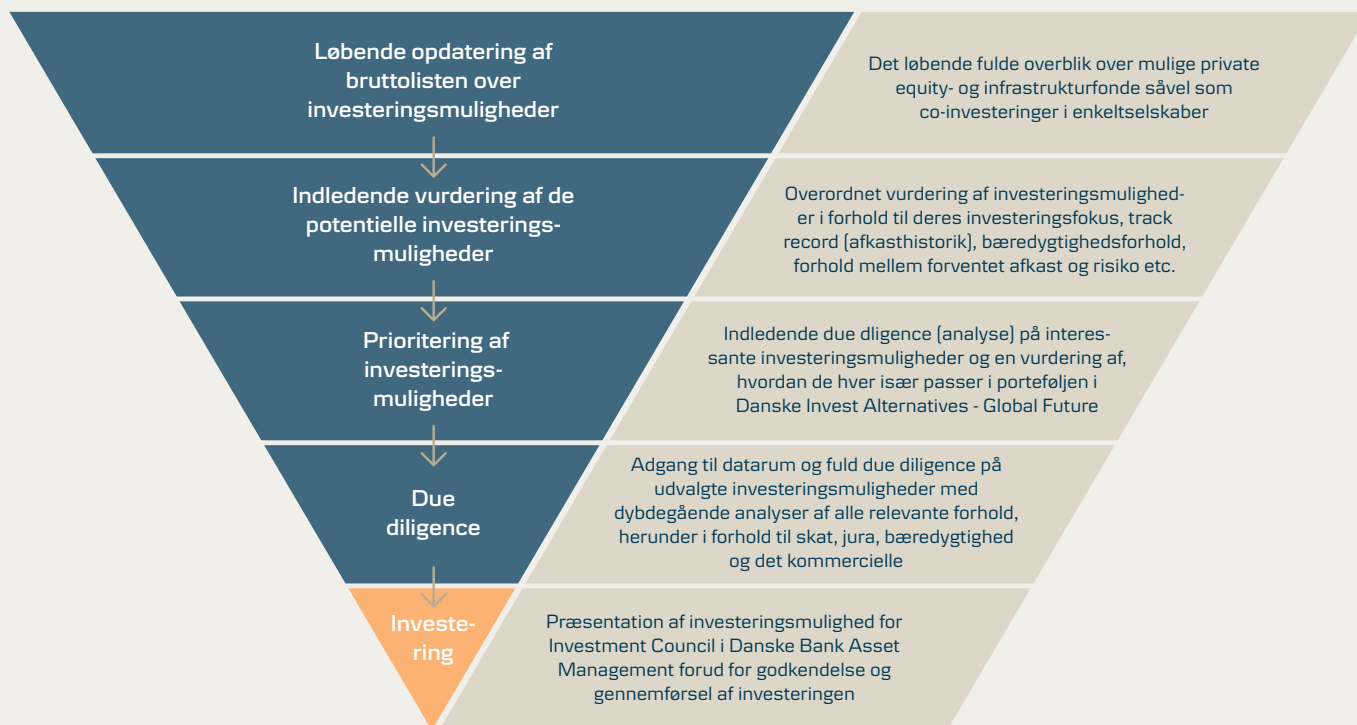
Løbende opdatering af bruttolisten over investeringsmuligheder

Det løbende fulde overblik over mulige private equity- og infrastrukturfonde såvel som co-investeringer i enkeltselskaber

Indledende vurdering af de potentielle investeringsmuligheder

Overordnet vurdering af investeringsmuligheder i forhold til deres investeringsfokus, track record (afkasthistorik), bæredygtighedsforhold, forhold mellem forventet afkast og risiko etc.

Prioritering af investeringsmuligheder

Indledende due dligence (analyse) på interessante investeringsmuligheder og en vurdering af, hvordan de hver især passer i porteføljen i Danske Invest Alternatives - Global Future

Due diligence

Adgang til datarum og fuld due diligence på udvalgte investeringsmuligheder med dybdegående analyser af alle relevante forhold, herunder i forhold til skat, jura, bæredygtighed og det kommercielle

Investering

Præsentation af investeringsmulighed for Investment Council i Danske Bank Asset Management forud for godkendelse og gennemførsel af investeringen